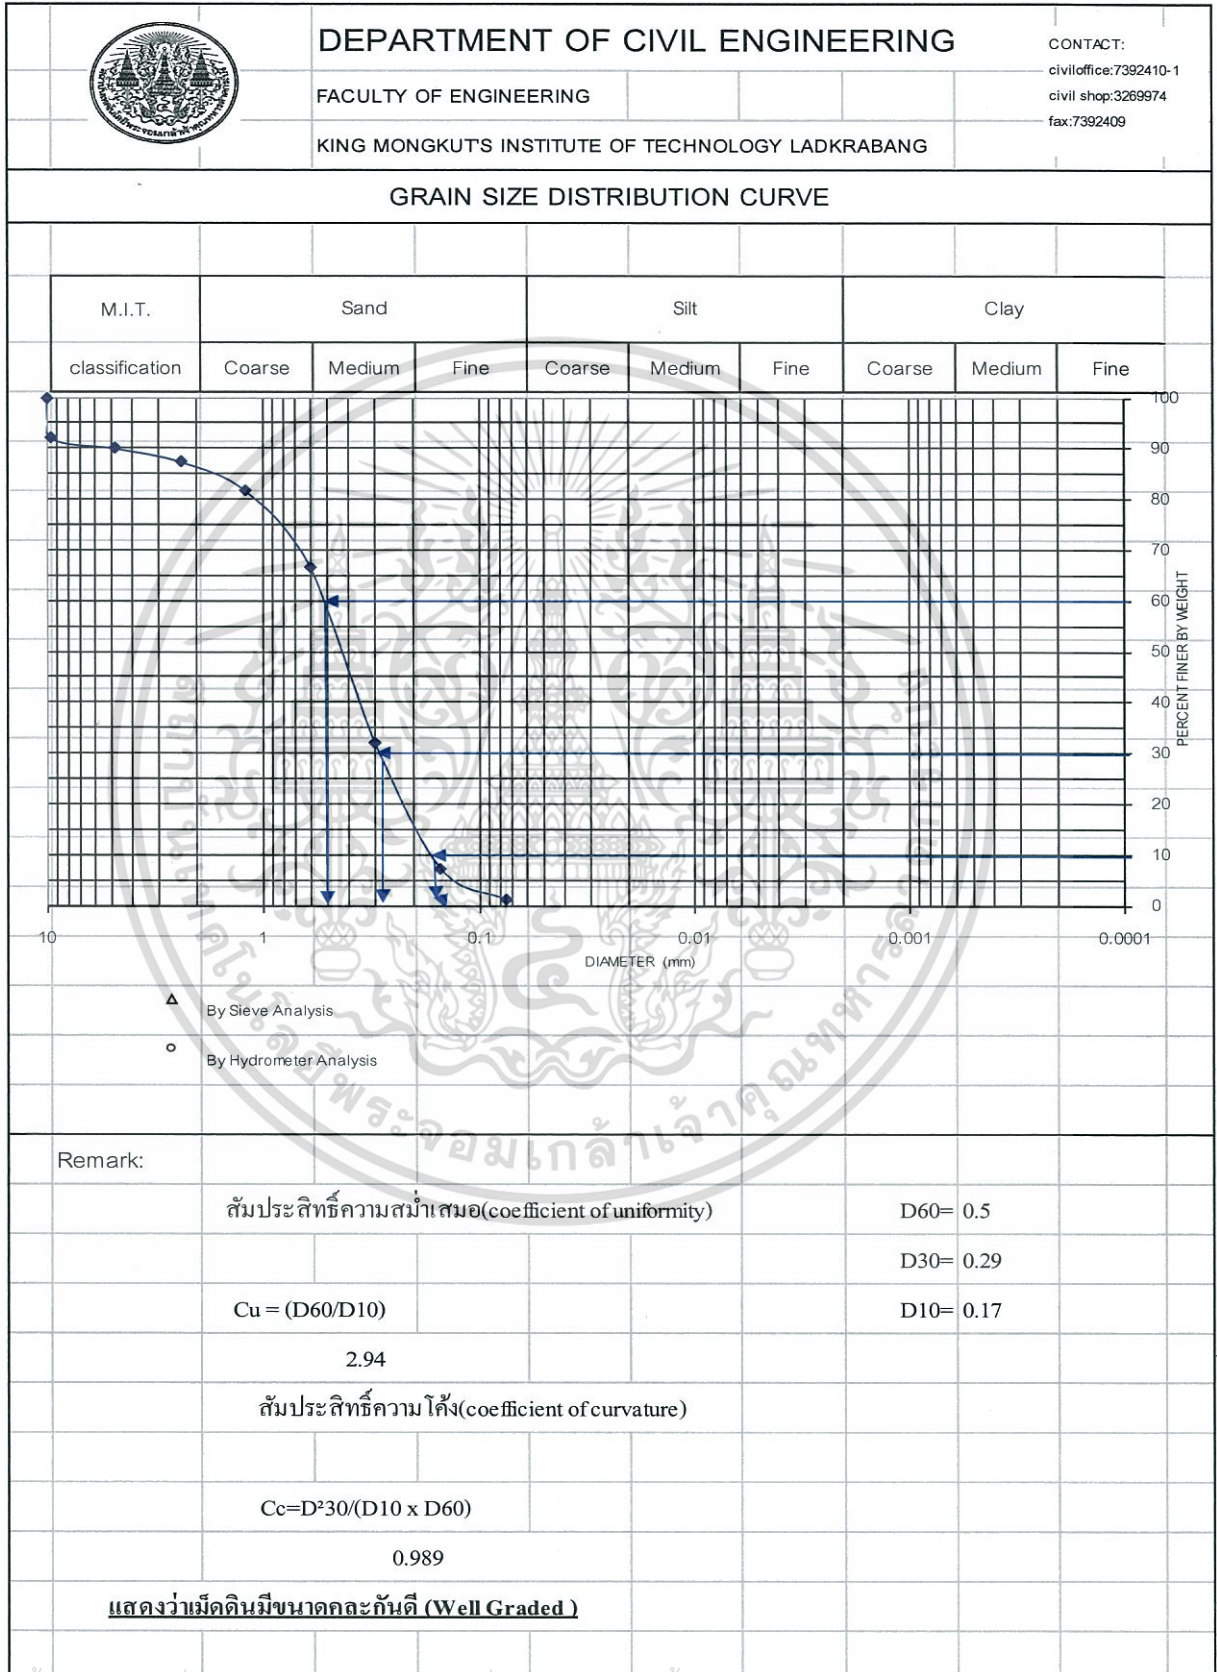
DEPARTMENT OF CIVIL ENGINEERING

CONTACT:
civiloffice:7392410-1
civil shop:3269974
fax:7392409

FACULTY OF ENGINEERING

KING MONGKUT'S INSTITUTE OF TECHNOLOGY LADKRABANG

GRAIN SIZE DISTRIBUTION CURVE

| M.I.T. | Sand | | | Silt | | | Clay | | |
|---|---|---|---|---|---|---|---|---|---|
| classification | Coarse | Medium | Fine | Coarse | Medium | Fine | Coarse | Medium | Fine |

100
90
80
70
60
50
40
30
20
10
0

PERCENT FINER BY WEIGHT

10 1 0.1 0.01 0.001 0.0001

DIAMETER (mm)

By Sieve Analysis

By Hydrometer Analysis

Remark:

สัมประสิทธิ์ความสม่ำเสมอ(coefficient of uniformity)

D60= 0.5

D30= 0.29

Cu = (D60/D10)

D10= 0.17

2.94

สัมประสิทธิ์ความโค้ง(coefficient of curvature)

Cc=D²30/(D10 x D60)

0.989

แสดงว่าเม็ดดินมีขนาดคละกันดี (Well Graded )